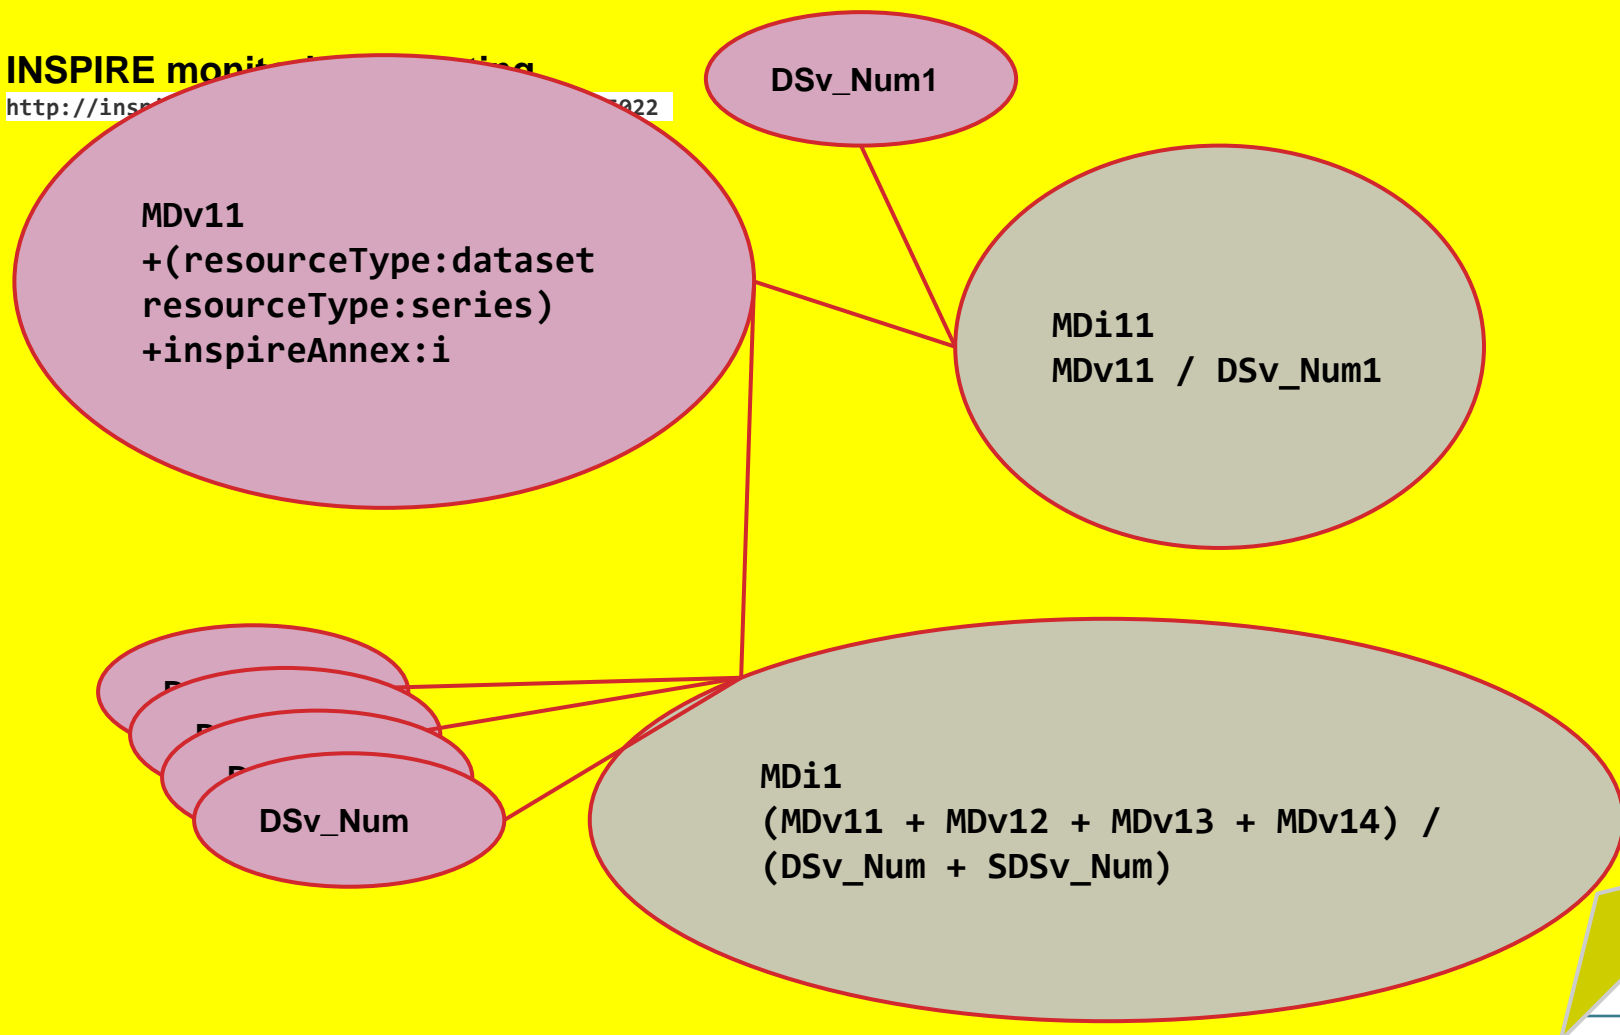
INSPIRE moni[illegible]ing
http://insp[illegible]022

DSv_Num1

MDv11
+(resourceType:dataset
resourceType:series)
+inspireAnnex:i

MDi11
MDv11 / DSv_Num1

D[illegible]
D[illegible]
D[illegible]
DSv_Num

MDi1
(MDv11 + MDv12 + MDv13 + MDv14) /
(DSv_Num + SDSv_Num)